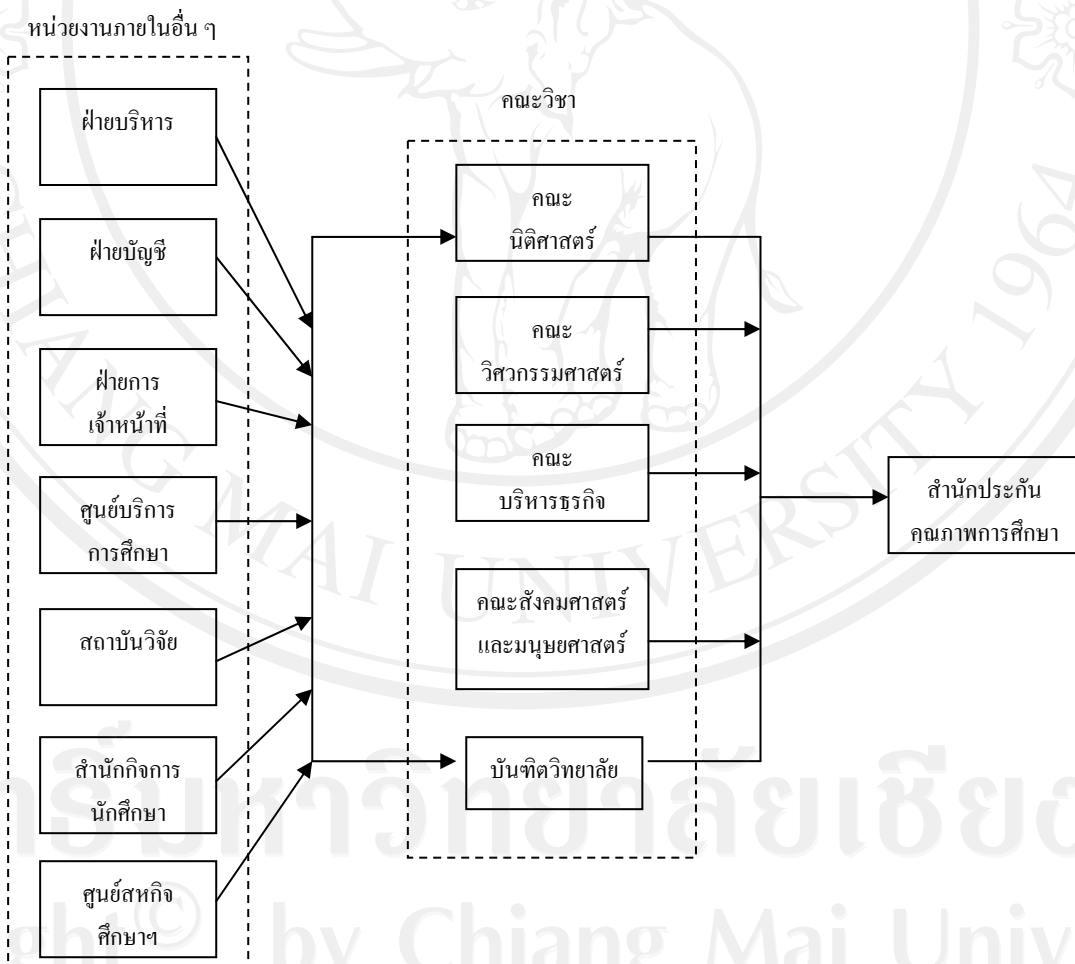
หน่วยงานภายในอื่น ๆ

ฝ่ายบริหาร

ฝ่ายบัญชี

ฝ่ายการ เจ้าหน้าที่

ศูนย์บริการ การศึกษา

สถาบันวิจัย

สำนักกิจการ นักศึกษา

ศูนย์สหกิจ ศึกษาฯ

คณะวิชา

คณะ นิติศาสตร์

คณะ วิศวกรรมศาสตร์

คณะ บริหารธุรกิจ

คณะสังคมศาสตร์ และมนุษยศาสตร์

บัณฑิตวิทยาลัย

สำนักประกัน คุณภาพการศึกษา

ลิขสิทธิ์มหาวิทยาลัยเชียงใหม่
Copyright© by Chiang Mai University